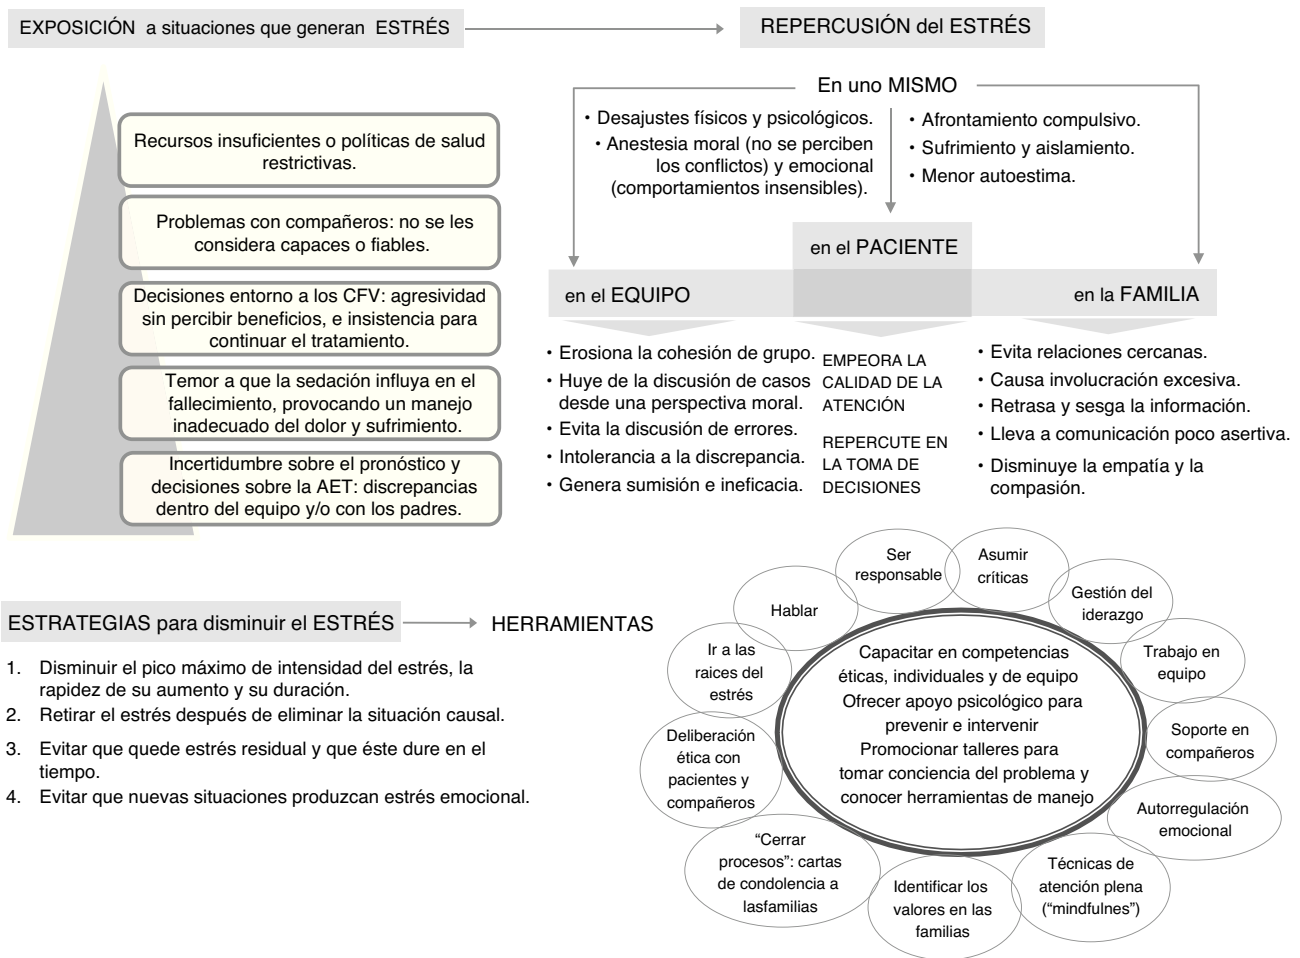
EXPOSICIÓN a situaciones que generan ESTRÉS

REPERCUSIÓN del ESTRÉS

Recursos insuficientes o políticas de salud restrictivas.

Problemas con compañeros: no se les considera capaces o fiables.

Decisiones entorno a los CFV: agresividad sin percibir beneficios, e insistencia para continuar el tratamiento.

Temor a que la sedación influya en el fallecimiento, provocando un manejo inadecuado del dolor y sufrimiento.

Incertidumbre sobre el pronóstico y decisiones sobre la AET: discrepancias dentro del equipo y/o con los padres.

En uno MISMO

• Desajustes físicos y psicológicos.
• Anestesia moral (no se perciben los conflictos) y emocional (comportamientos insensibles).

• Afrontamiento compulsivo.
• Sufrimiento y aislamiento.
• Menor autoestima.

en el PACIENTE

en el EQUIPO

en la FAMILIA

• Erosiona la cohesión de grupo.
• Huye de la discusión de casos desde una perspectiva moral.
• Evita la discusión de errores.
• Intolerancia a la discrepancia.
• Genera sumisión e ineficacia.

EMPEORA LA CALIDAD DE LA ATENCIÓN

REPERCUTE EN LA TOMA DE DECISIONES

• Evita relaciones cercanas.
• Causa involucración excesiva.
• Retrasa y sesga la información.
• Lleva a comunicación poco asertiva.
• Disminuye la empatía y la compasión.

ESTRATEGIAS para disminuir el ESTRÉS

HERRAMIENTAS

1. Disminuir el pico máximo de intensidad del estrés, la rapidez de su aumento y su duración.
2. Retirar el estrés después de eliminar la situación causal.
3. Evitar que quede estrés residual y que éste dure en el tiempo.
4. Evitar que nuevas situaciones produzcan estrés emocional.

Ser responsable

Asumir críticas

Gestión del iderazgo

Hablar

Trabajo en equipo

Ir a las raices del estrés

Soporte en compañeros

Deliberación ética con pacientes y compañeros

Autorregulación emocional

"Cerrar procesos": cartas de condolencia a lasfamilias

Identificar los valores en las familias

Técnicas de atención plena ("mindfulnes")

Capacitar en competencias éticas, individuales y de equipo
Ofrecer apoyo psicológico para prevenir e intervenir
Promocionar talleres para tomar conciencia del problema y conocer herramientas de manejo